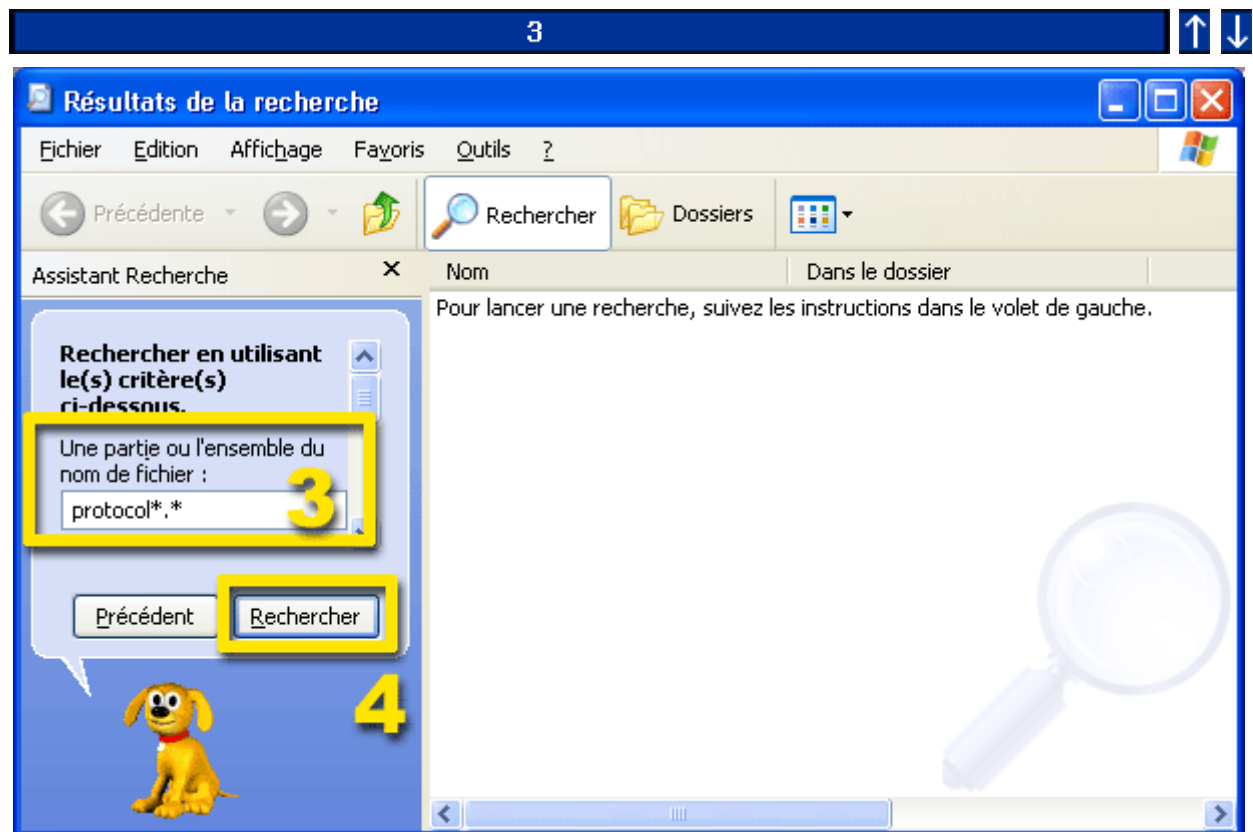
3

Résultats de la recherche

Fichier Edition Affichage Favoris Outils ?

Précédente Rechercher Dossiers

Assistant Recherche

Nom | Dans le dossier

Pour lancer une recherche, suivez les instructions dans le volet de gauche.

Rechercher en utilisant le(s) critère(s) ci-dessous.

Une partie ou l'ensemble du nom de fichier :

protocol*.*

3

Précédent Rechercher

4